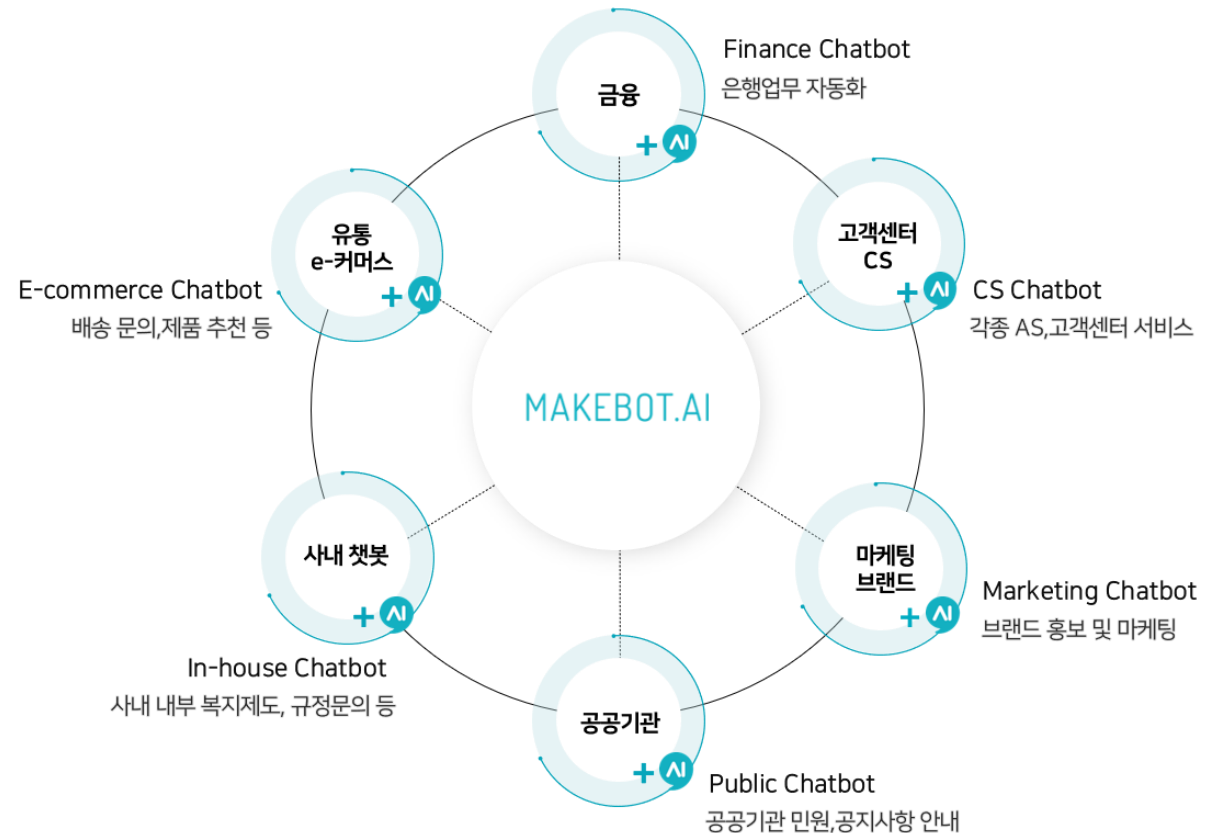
금융
+ AI
Finance Chatbot
은행업무 자동화

유통
e-커머스
+ AI
E-commerce Chatbot
배송 문의,제품 추천 등

고객센터
CS
+ AI
CS Chatbot
각종 AS,고객센터 서비스

MAKEBOT.AI

사내 챗봇
+ AI
In-house Chatbot
사내 내부 복지제도, 규정문의 등

마케팅
브랜드
+ AI
Marketing Chatbot
브랜드 홍보 및 마케팅

공공기관
+ AI
Public Chatbot
공공기관 민원,공지사항 안내